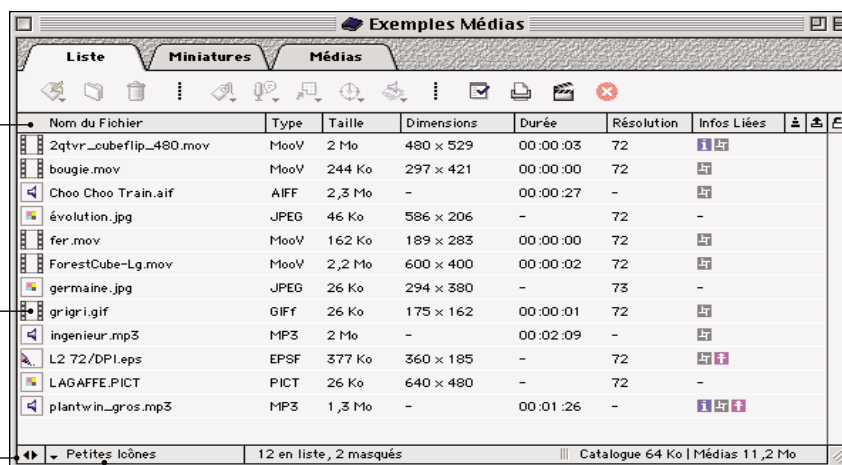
Exemples Médias

Liste | Miniatures | Médias

| Nom du Fichier | Type | Taille | Dimensions | Durée | Résolution | Infos Liées |
|---|---|---|---|---|---|---|
| 2qtvr_cubeflip_480.mov | MooV | 2 Mo | 480 × 529 | 00:00:03 | 72 | |
| bougie.mov | MooV | 244 Ko | 297 × 421 | 00:00:00 | 72 | |
| Choo Choo Train.aif | AIFF | 2,3 Mo | – | 00:00:27 | – | |
| évolution.jpg | JPEG | 46 Ko | 586 × 206 | – | 72 | – |
| fer.mov | MooV | 162 Ko | 189 × 283 | 00:00:00 | 72 | |
| ForestCube-Lg.mov | MooV | 2,2 Mo | 600 × 400 | 00:00:02 | 72 | |
| germaine.jpg | JPEG | 26 Ko | 294 × 380 | – | 73 | – |
| grigri.gif | GIFf | 26 Ko | 175 × 162 | 00:00:01 | 72 | |
| ingenieur.mp3 | MP3 | 2 Mo | – | 00:02:09 | – | |
| L2 72/DPI.eps | EPSF | 377 Ko | 360 × 185 | – | 72 | |
| LAGAFFE.PICT | PICT | 26 Ko | 640 × 480 | – | 72 | – |
| plantwin_gros.mp3 | MP3 | 1,3 Mo | – | 00:01:26 | – | |

Petites Icônes | 12 en liste, 2 masqués | Catalogue 64 Ko | Médias 11,2 Mo